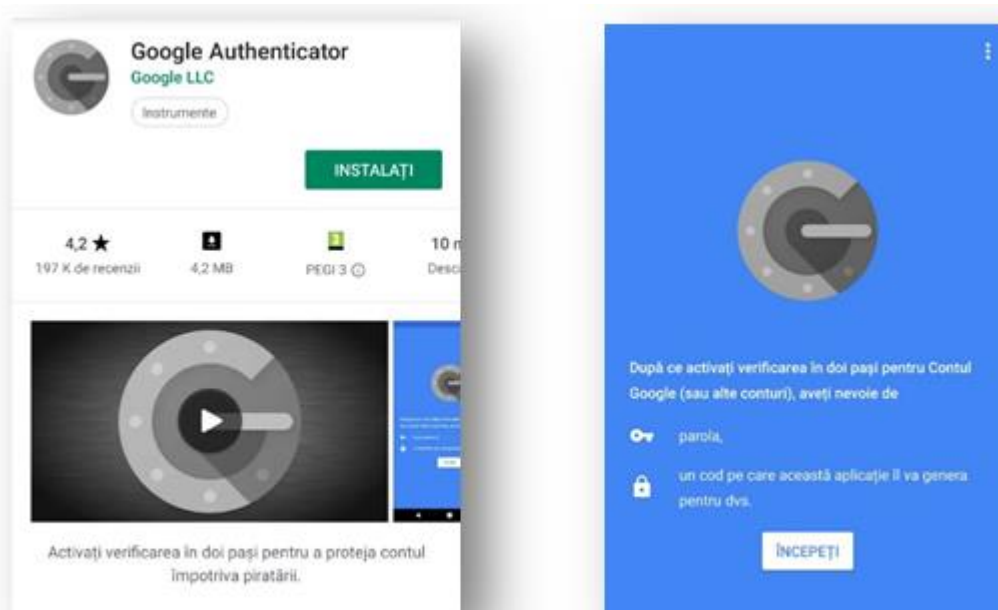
Google Authenticator
Google LLC
Instrumente

INSTALAȚI

4,2 ★
197 K de recenzii

4,2 MB

PEGI 3 ⓘ

10 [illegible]
Desc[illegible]

Activați verificarea în doi pași pentru a proteja contul împotriva piratării.

După ce activați verificarea în doi pași pentru Contul Google (sau alte conturi), aveți nevoie de

parola,

un cod pe care această aplicație îl va genera pentru dvs.

ÎNCEPEȚI